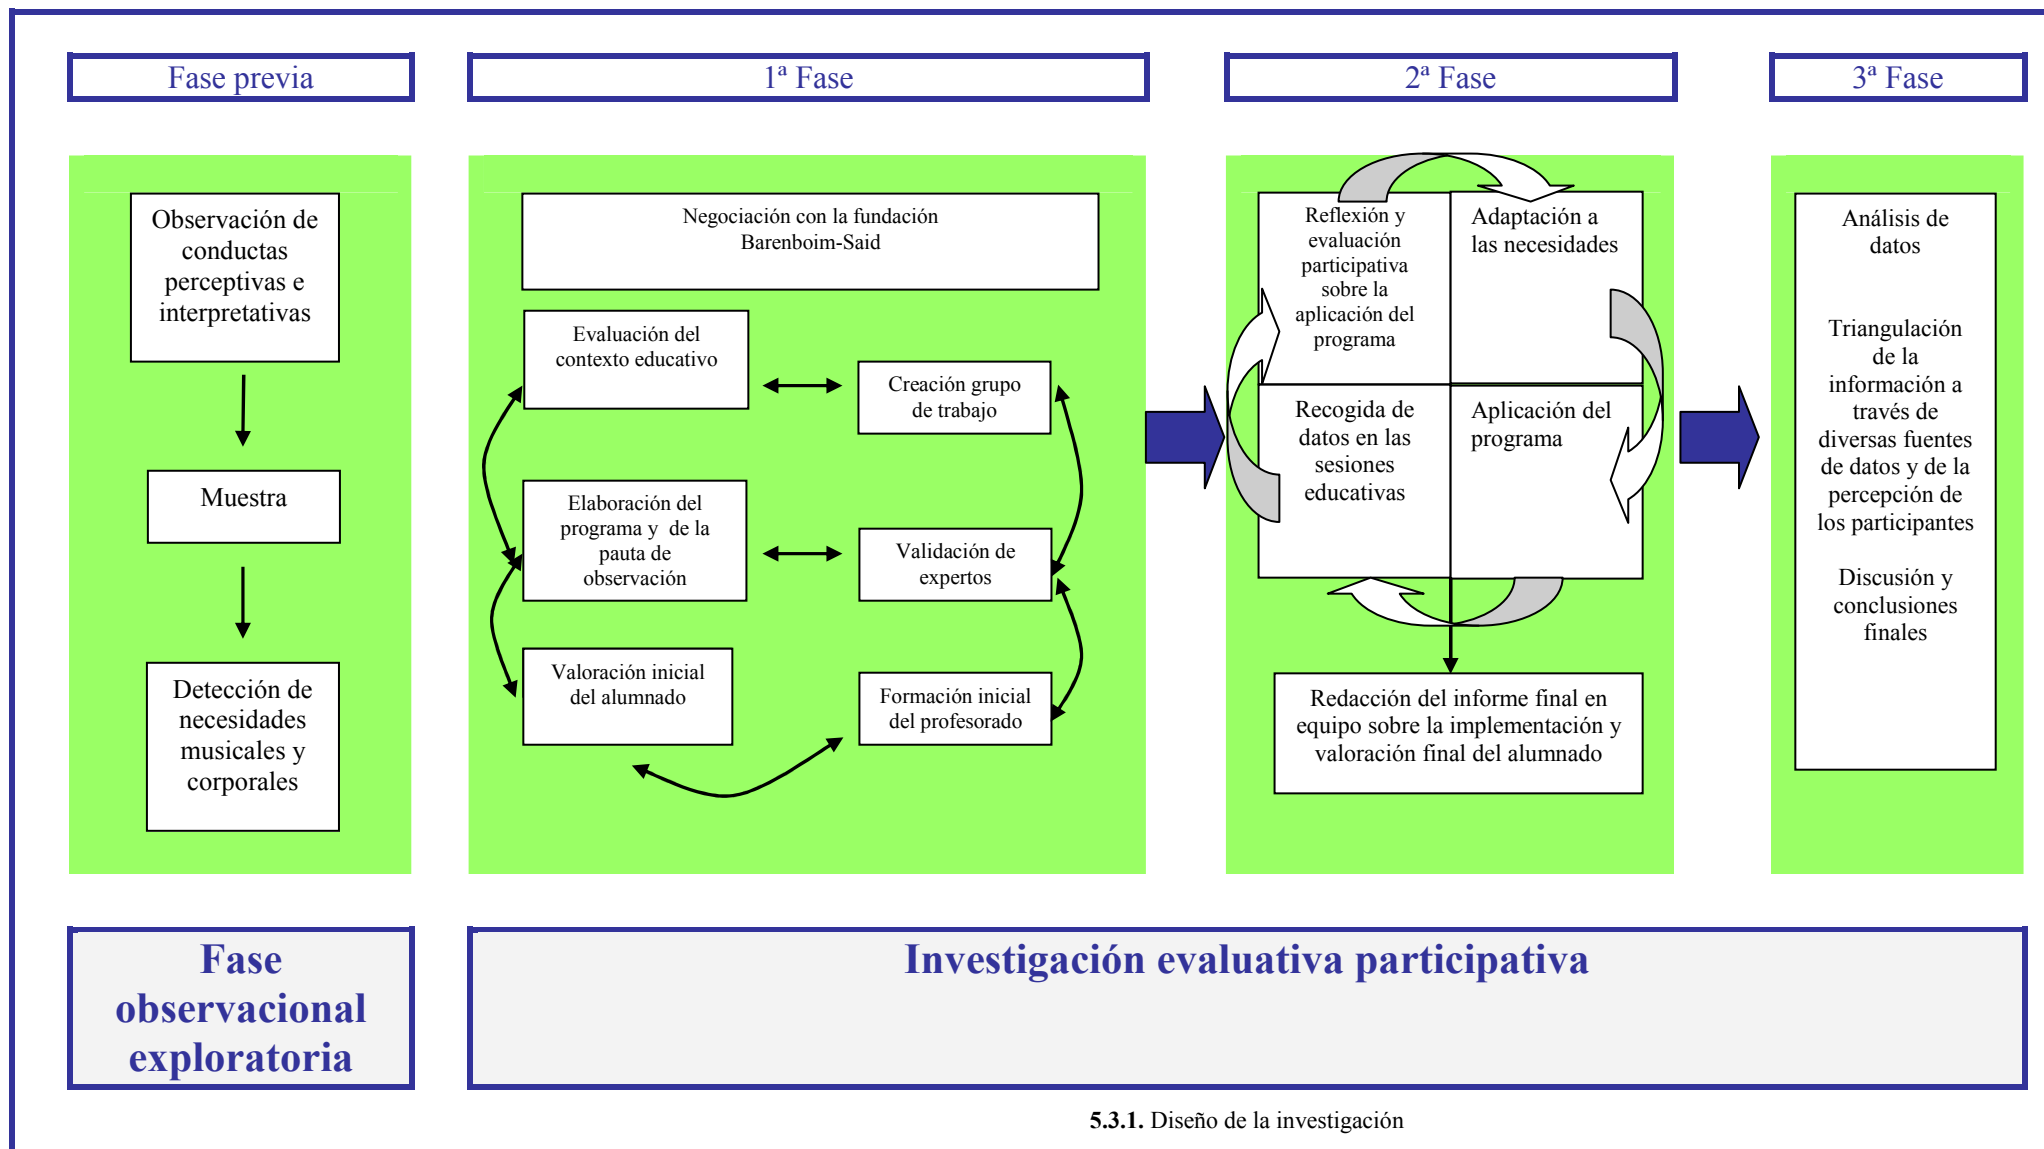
Fase previa

1ª Fase

2ª Fase

3ª Fase

Observación de conductas perceptivas e interpretativas

Muestra

Detección de necesidades musicales y corporales

Negociación con la fundación Barenboim-Said

Evaluación del contexto educativo

Creación grupo de trabajo

Elaboración del programa y de la pauta de observación

Validación de expertos

Valoración inicial del alumnado

Formación inicial del profesorado

Reflexión y evaluación participativa sobre la aplicación del programa

Adaptación a las necesidades

Recogida de datos en las sesiones educativas

Aplicación del programa

Redacción del informe final en equipo sobre la implementación y valoración final del alumnado

Análisis de datos

Triangulación de la información a través de diversas fuentes de datos y de la percepción de los participantes

Discusión y conclusiones finales

Fase observacional exploratoria

Investigación evaluativa participativa

**5.3.1.** Diseño de la investigación